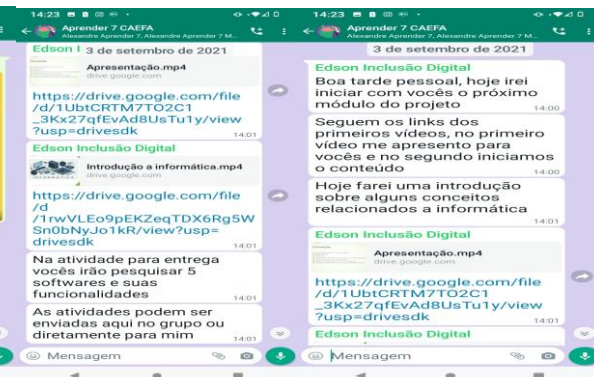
14:23

Aprender 7 CAEFA
Alexandre Aprender 7, Alexandre Aprender 7 M...

Edson I 3 de setembro de 2021

Apresentação.mp4
drive.google.com

https://drive.google.com/file/d/1UbtCRTM7TO2C1_3Kx27qfEvAd8UsTu1y/view?usp=drivesdk
14:01

Edson Inclusão Digital

Introdução a informática.mp4
drive.google.com

https://drive.google.com/file/d/1rwVLEo9pEKZeqTDX6Rg5WSn0bNyJo1kR/view?usp=drivesdk
14:01

Na atividade para entrega vocês irão pesquisar 5 softwares e suas funcionalidades
14:01

As atividades podem ser enviadas aqui no grupo ou diretamente para mim
14:01

Mensagem

14:23

Aprender 7 CAEFA
Alexandre Aprender 7, Alexandre Aprender 7 M...

3 de setembro de 2021

Edson Inclusão Digital
Boa tarde pessoal, hoje irei iniciar com vocês o próximo módulo do projeto
14:00

Seguem os links dos primeiros vídeos, no primeiro vídeo me apresento para vocês e no segundo iniciamos o conteúdo
14:00

Hoje farei uma introdução sobre alguns conceitos relacionados a informática
14:01

Edson Inclusão Digital

Apresentação.mp4
drive.google.com

https://drive.google.com/file/d/1UbtCRTM7TO2C1_3Kx27qfEvAd8UsTu1y/view?usp=drivesdk
14:01

Edson Inclusão Digital

Mensagem